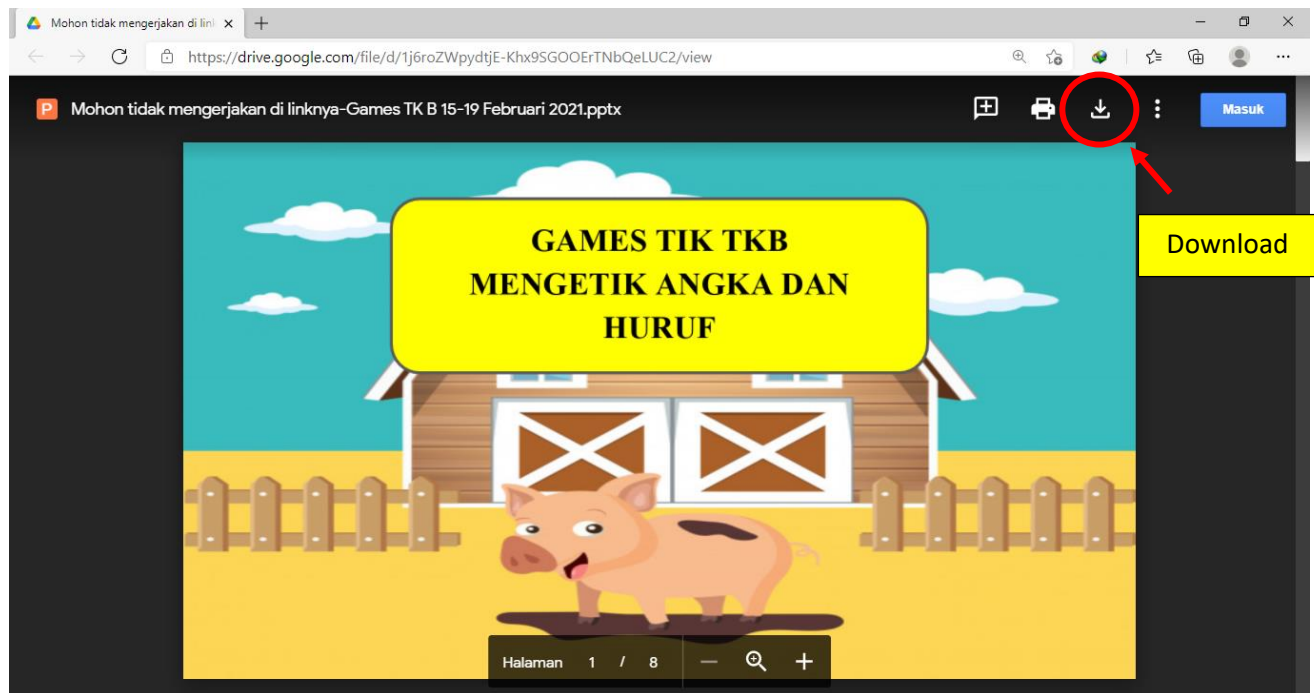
Mohon tidak mengerjakan di link ×

https://drive.google.com/file/d/1j6roZWpydtjE-Khx9SGOOErTNbQeLUC2/view

P Mohon tidak mengerjakan di linknya-Games TK B 15-19 Februari 2021.pptx

Masuk

Download

GAMES TIK TKB
MENGETIK ANGKA DAN HURUF

Halaman 1 / 8